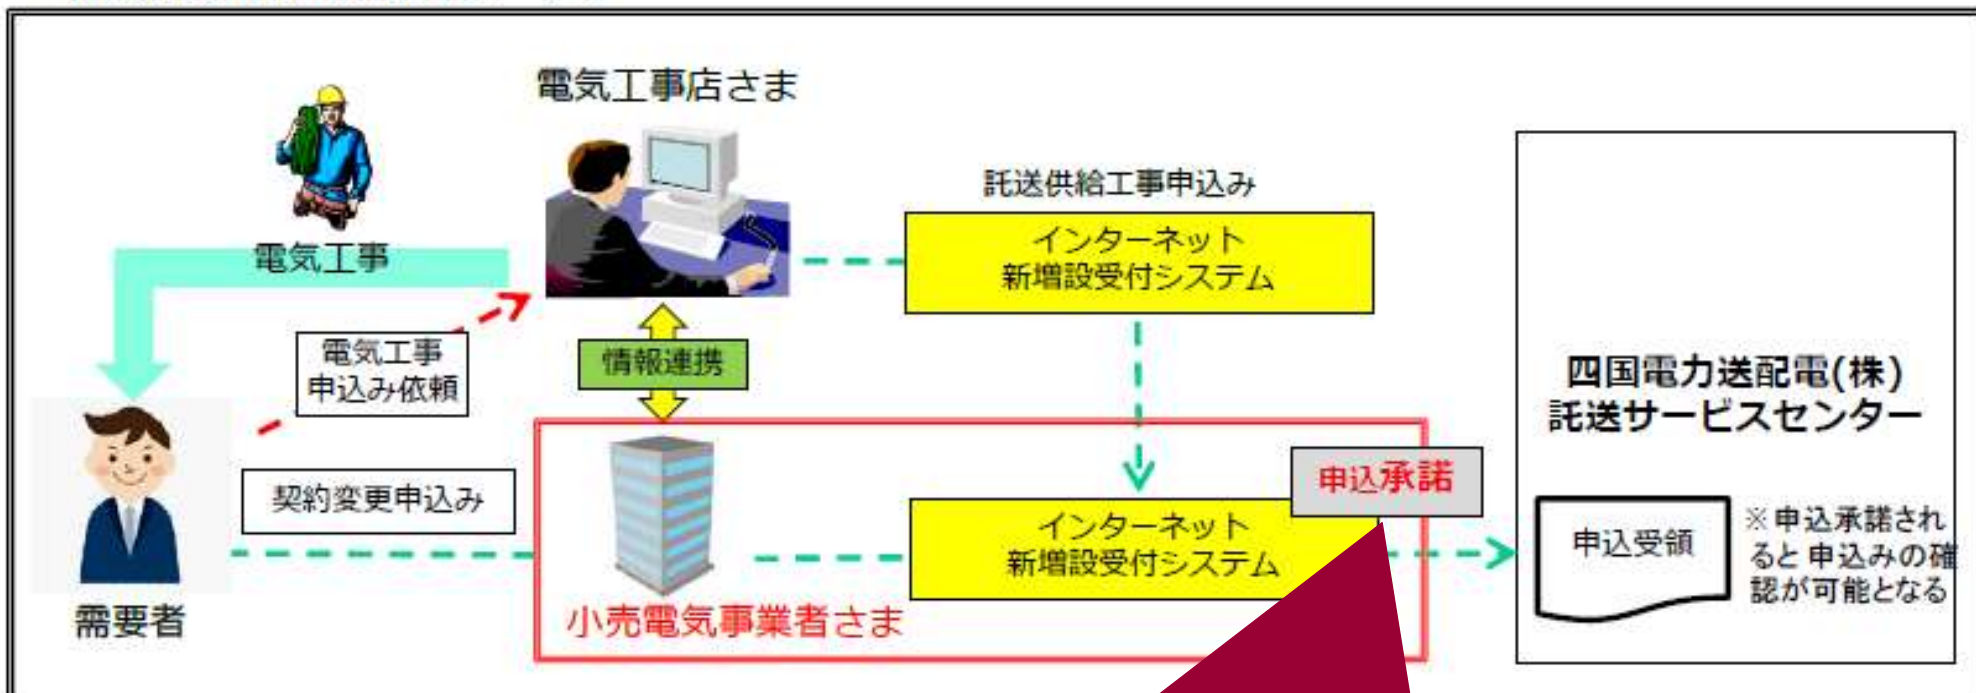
電気工事店さま

電気工事

託送供給工事申込み

インターネット
新増設受付システム

電気工事
申込み依頼

情報連携

四国電力送配電(株)
託送サービスセンター

契約変更申込み

申込承諾

インターネット
新増設受付システム

申込受領

※申込承諾されると申込みの確認が可能となる

需要者

小売電気事業者さま